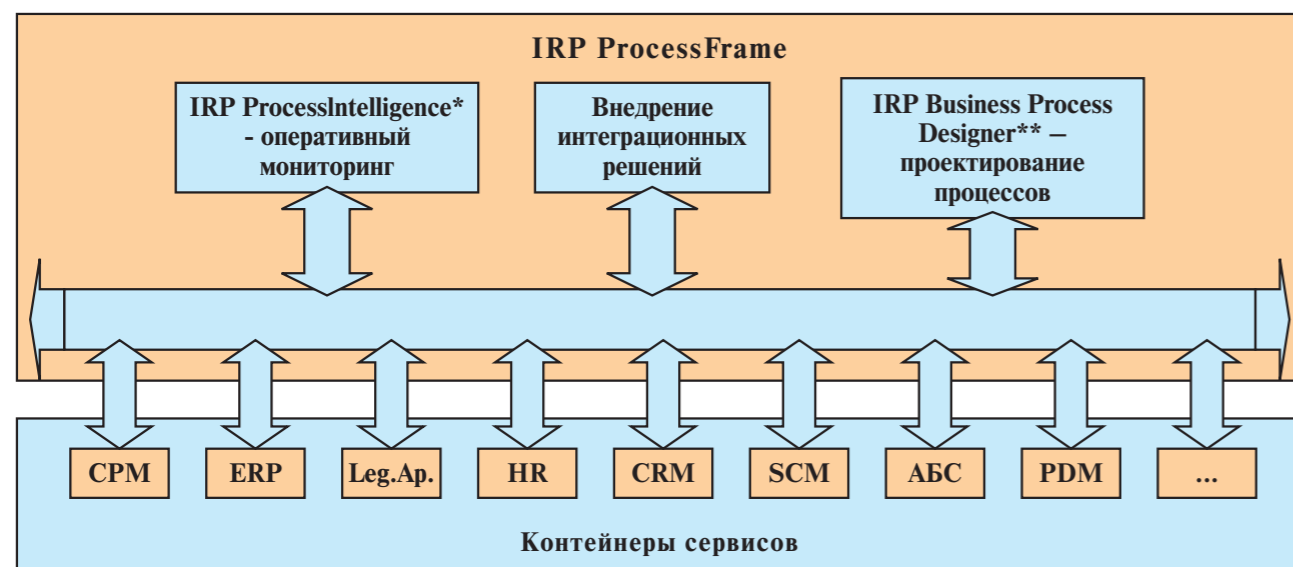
IRP ProcessFrame

IRP ProcessIntelligence* - оперативный мониторинг

Внедрение интеграционных решений

IRP Business Process Designer** – проектирование процессов

CPM

ERP

Leg.Ap.

HR

CRM

SCM

АБС

PDM

...

Контейнеры сервисов